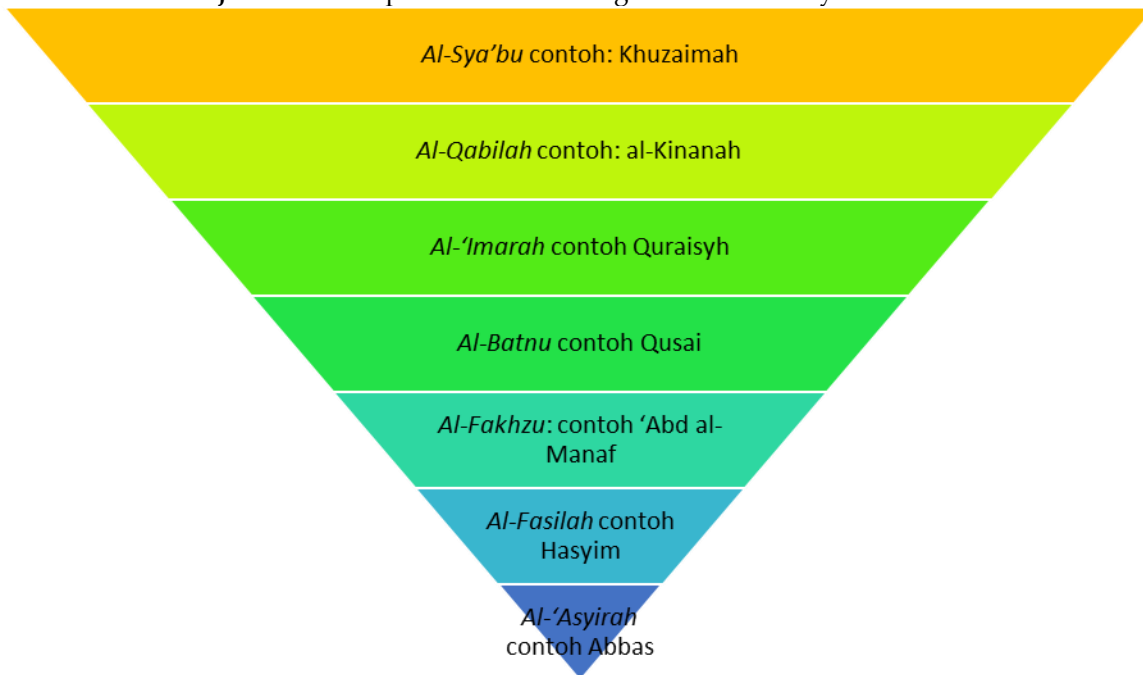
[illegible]

*Al-Sya'bu* contoh: Khuzaimah

*Al-Qabilah* contoh: al-Kinanah

*Al-'Imarah* contoh Quraisyh

*Al-Batnu* contoh Qusai

*Al-Fakhzu*: contoh 'Abd al-Manaf

*Al-Fasilah* contoh Hasyim

*Al-'Asyirah* contoh Abbas